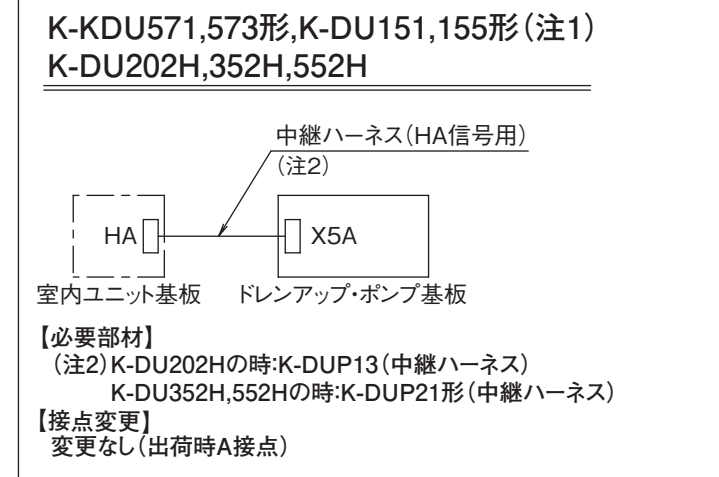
K-KDU571,573形,K-DU151,155形（注1）
K-DU202H,352H,552H

中継ハーネス（HA信号用）
（注2）

HA

X5A

室内ユニット基板　ドレンアップ・ポンプ基板

【必要部材】
（注2）K-DU202Hの時:K-DUP13（中継ハーネス）
K-DU352H,552Hの時:K-DUP21形（中継ハーネス）
【接点変更】
変更なし（出荷時A接点）